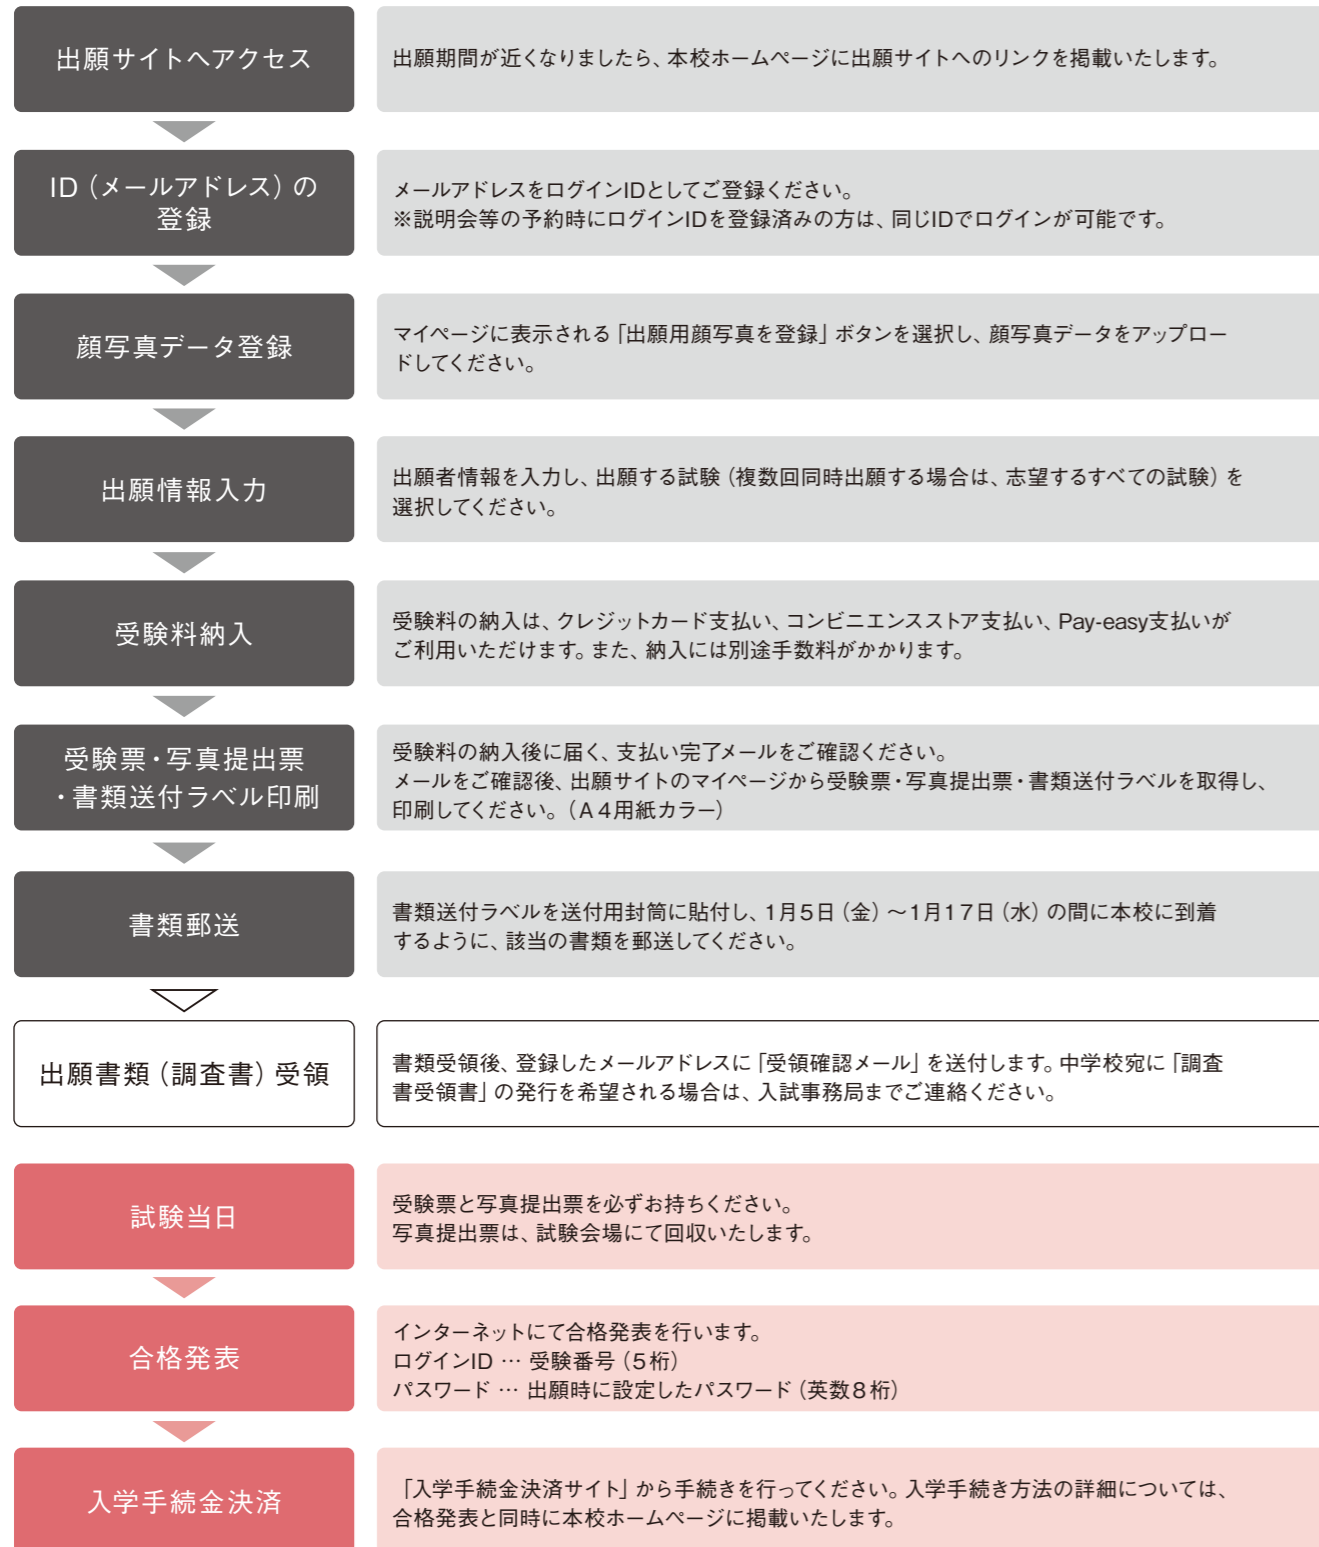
出願サイトへアクセス

出願期間が近くなりましたら、本校ホームページに出願サイトへのリンクを掲載いたします。

ID（メールアドレス）の登録

メールアドレスをログインIDとしてご登録ください。
※説明会等の予約時にログインIDを登録済みの方は、同じIDでログインが可能です。

顔写真データ登録

マイページに表示される「出願用顔写真を登録」ボタンを選択し、顔写真データをアップロードしてください。

出願情報入力

出願者情報を入力し、出願する試験（複数回同時出願する場合は、志望するすべての試験）を選択してください。

受験料納入

受験料の納入は、クレジットカード支払い、コンビニエンスストア支払い、Pay-easy支払いがご利用いただけます。また、納入には別途手数料がかかります。

受験票・写真提出票・書類送付ラベル印刷

受験料の納入後に届く、支払い完了メールをご確認ください。
メールをご確認後、出願サイトのマイページから受験票・写真提出票・書類送付ラベルを取得し、印刷してください。（A４用紙カラー）

書類郵送

書類送付ラベルを送付用封筒に貼付し、1月5日（金）～1月17日（水）の間に本校に到着するように、該当の書類を郵送してください。

出願書類（調査書）受領

書類受領後、登録したメールアドレスに「受領確認メール」を送付します。中学校宛に「調査書受領書」の発行を希望される場合は、入試事務局までご連絡ください。

試験当日

受験票と写真提出票を必ずお持ちください。
写真提出票は、試験会場にて回収いたします。

合格発表

インターネットにて合格発表を行います。
ログインID … 受験番号（５桁）
パスワード … 出願時に設定したパスワード（英数８桁）

入学手続金決済

「入学手続金決済サイト」から手続きを行ってください。入学手続き方法の詳細については、合格発表と同時に本校ホームページに掲載いたします。